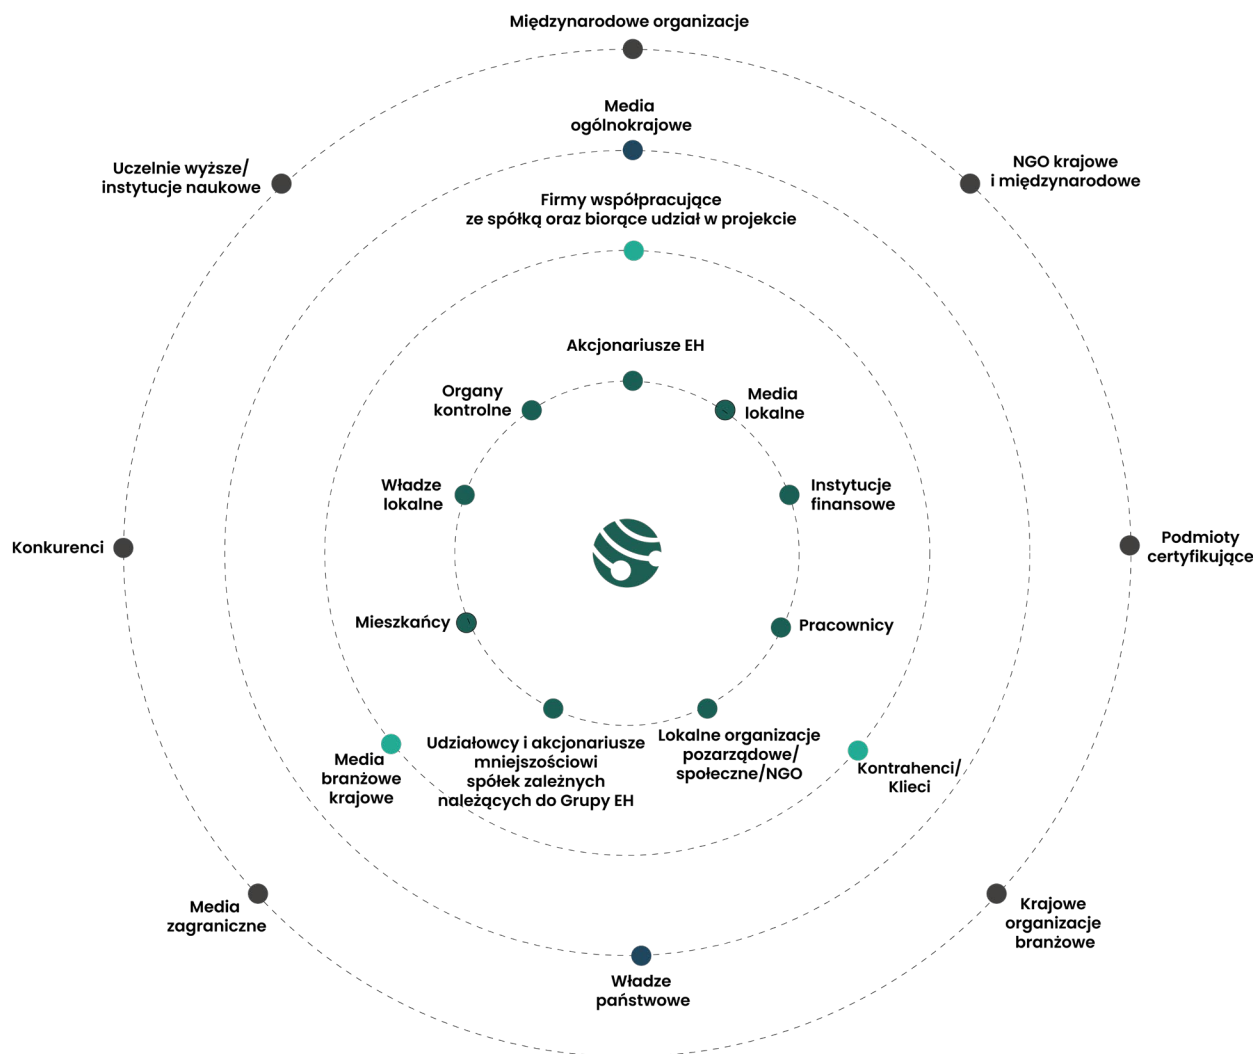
Międzynarodowe organizacje

Media ogólnokrajowe

Uczelnie wyższe/ instytucje naukowe

NGO krajowe i międzynarodowe

Firmy współpracujące ze spółką oraz biorące udział w projekcie

Akcjonariusze EH

Organy kontrolne

Media lokalne

Władze lokalne

Instytucje finansowe

Konkurenci

Podmioty certyfikujące

Mieszkańcy

Pracownicy

Udziałowcy i akcjonariusze mniejszościowi spółek zależnych należących do Grupy EH

Lokalne organizacje pozarządowe/ społeczne/NGO

Media branżowe krajowe

Kontrahenci/ Klieci

Media zagraniczne

Krajowe organizacje branżowe

Władze państwowe